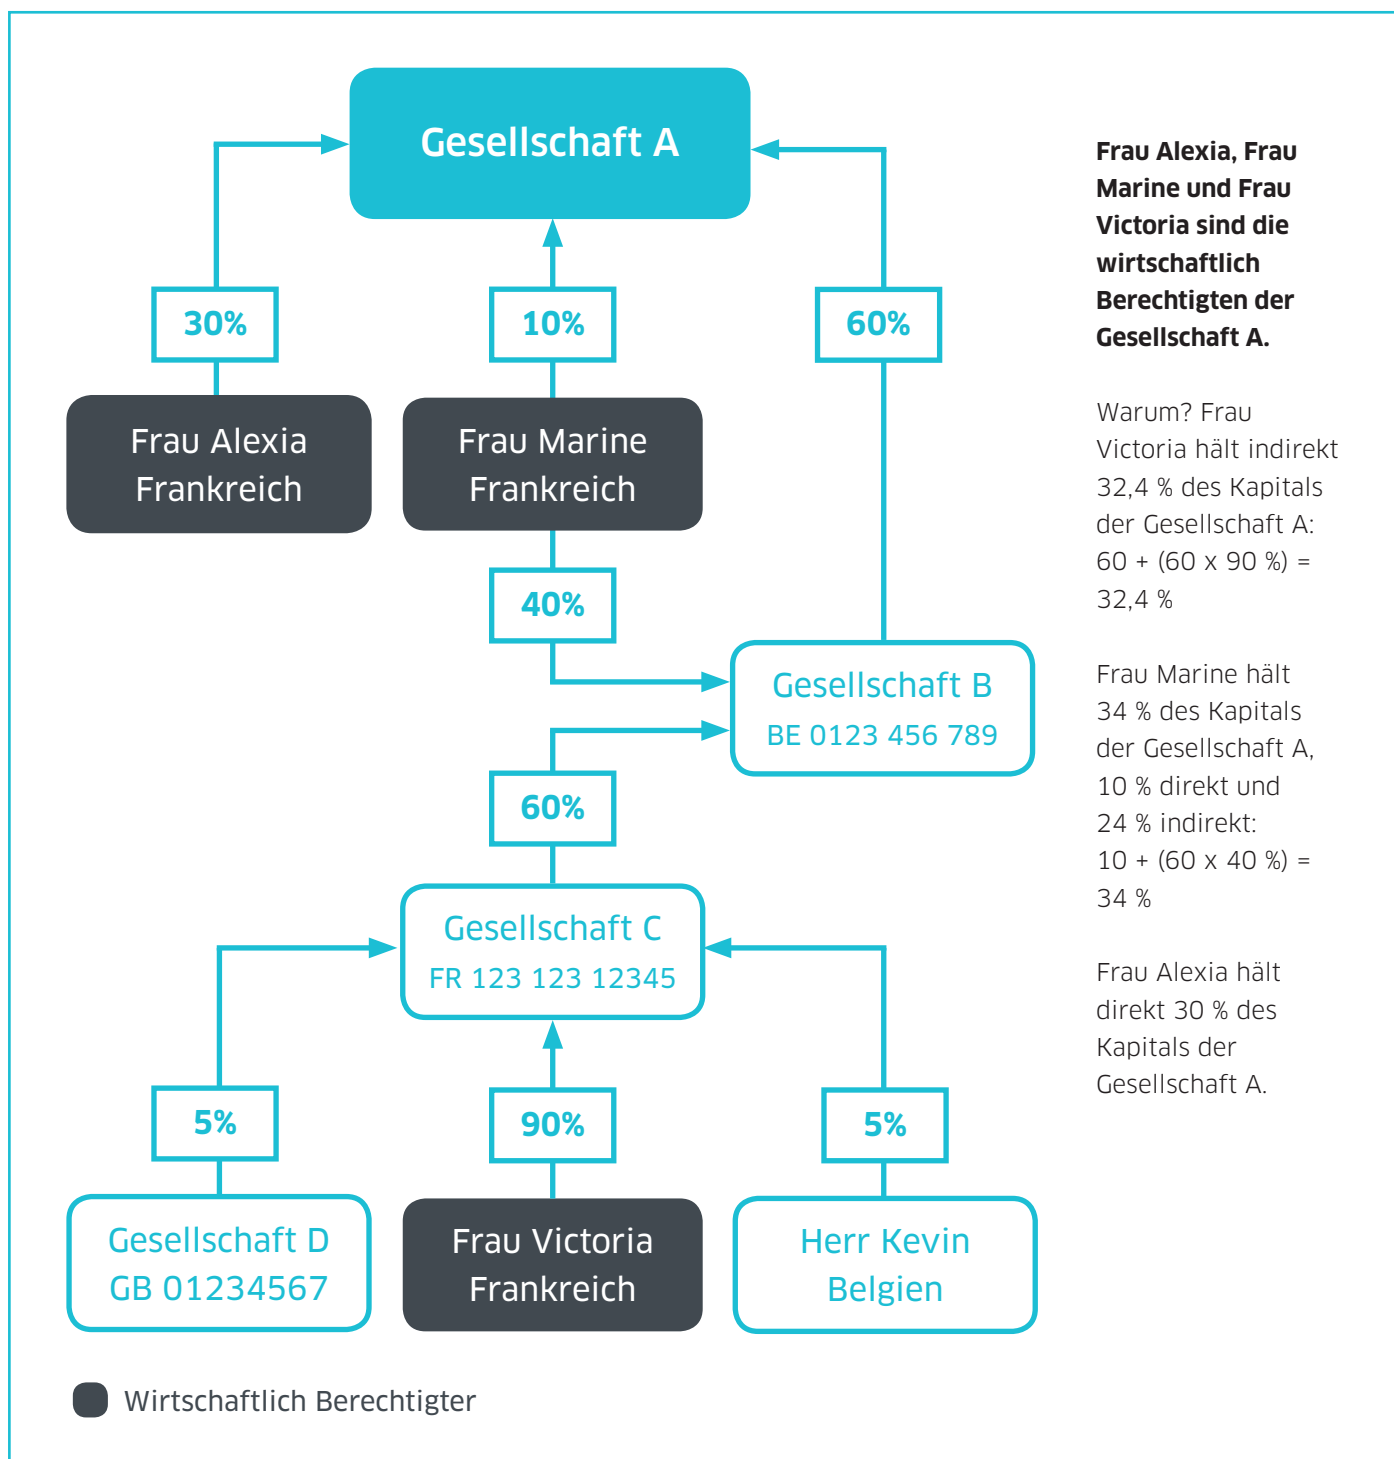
Gesellschaft A

30%

10%

60%

Frau Alexia Frankreich

Frau Marine Frankreich

40%

Gesellschaft B
BE 0123 456 789

60%

Gesellschaft C
FR 123 123 12345

5%

90%

5%

Gesellschaft D
GB 01234567

Frau Victoria Frankreich

Herr Kevin Belgien

Wirtschaftlich Berechtigter

**Frau Alexia, Frau Marine und Frau Victoria sind die wirtschaftlich Berechtigten der Gesellschaft A.**

Warum? Frau Victoria hält indirekt 32,4 % des Kapitals der Gesellschaft A: 60 + (60 x 90 %) = 32,4 %

Frau Marine hält 34 % des Kapitals der Gesellschaft A, 10 % direkt und 24 % indirekt: 10 + (60 x 40 %) = 34 %

Frau Alexia hält direkt 30 % des Kapitals der Gesellschaft A.